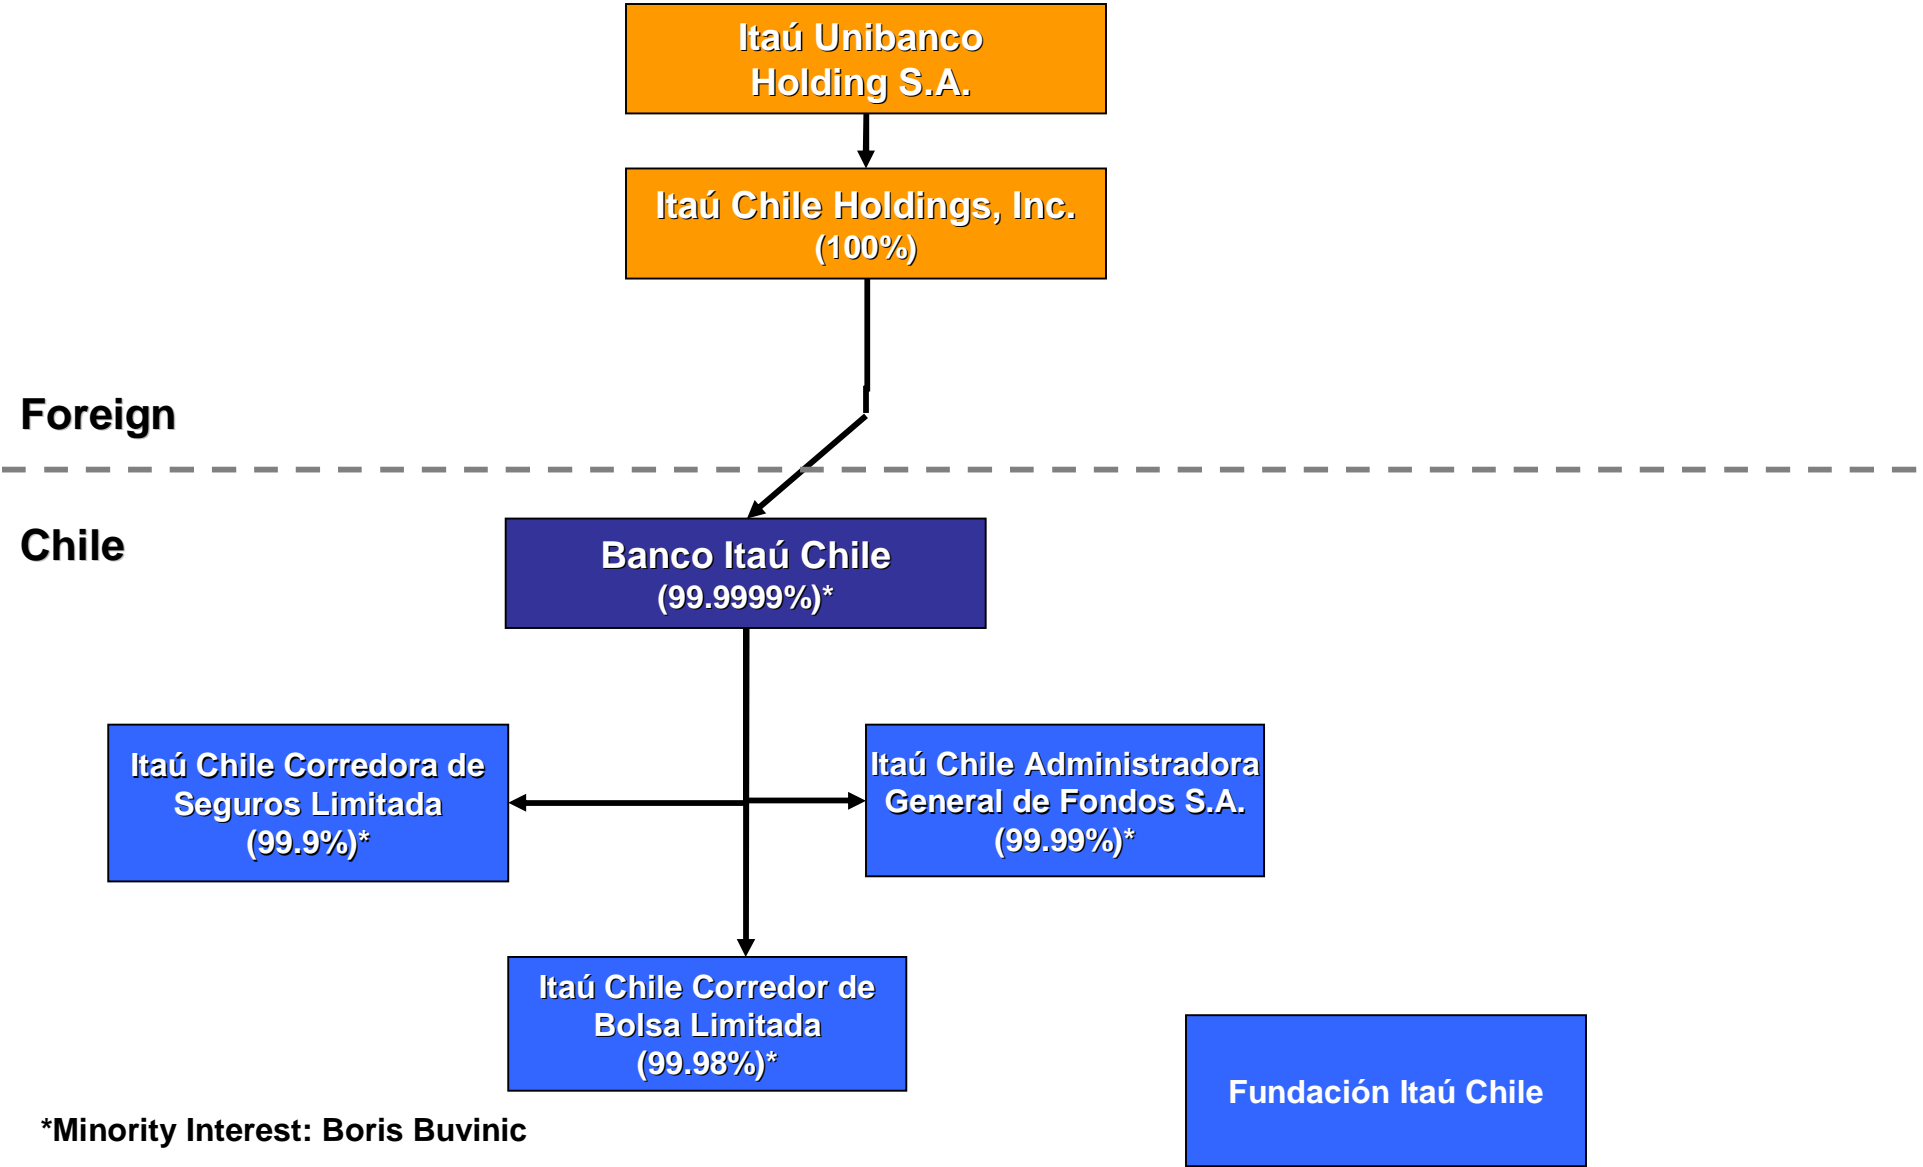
Itaú Unibanco Holding S.A.

Itaú Chile Holdings, Inc.
(100%)

Foreign

Chile

Banco Itaú Chile
(99.9999%)*

Itaú Chile Corredora de Seguros Limitada
(99.9%)*

Itaú Chile Administradora General de Fondos S.A.
(99.99%)*

Itaú Chile Corredor de Bolsa Limitada
(99.98%)*

Fundación Itaú Chile

*Minority Interest: Boris Buvinic